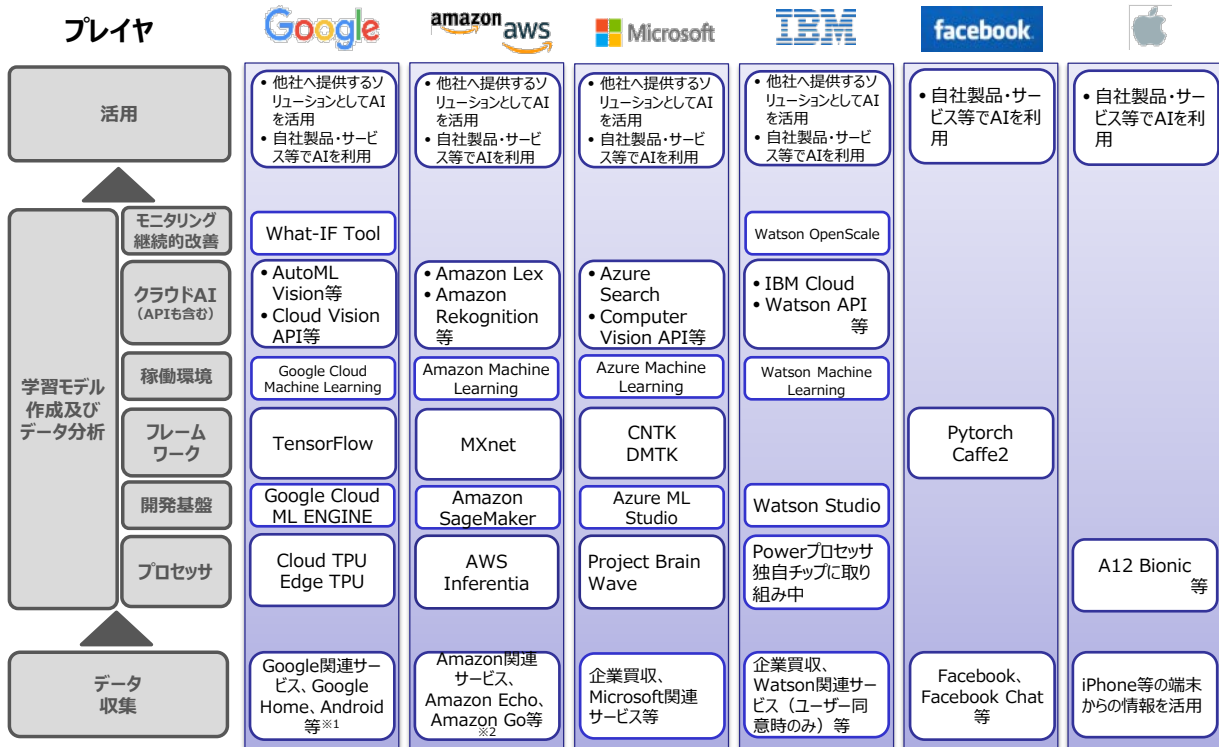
| プレイヤ | | Google | amazon aws | Microsoft | IBM | facebook | |
|---|---|---|---|---|---|---|---|
| 活用 | | • 他社へ提供するソリューションとしてAIを活用<br>• 自社製品・サービス等でAIを利用 | • 他社へ提供するソリューションとしてAIを活用<br>• 自社製品・サービス等でAIを利用 | • 他社へ提供するソリューションとしてAIを活用<br>• 自社製品・サービス等でAIを利用 | • 他社へ提供するソリューションとしてAIを活用<br>• 自社製品・サービス等でAIを利用 | • 自社製品・サービス等でAIを利用 | • 自社製品・サービス等でAIを利用 |
| 学習モデル作成及びデータ分析 | モニタリング継続的改善 | What-IF Tool | | | Watson OpenScale | | |
| | クラウドAI（APIも含む） | • AutoML Vision等<br>• Cloud Vision API等 | • Amazon Lex<br>• Amazon Rekognition 等 | • Azure Search<br>• Computer Vision API等 | • IBM Cloud<br>• Watson API 等 | | |
| | 稼働環境 | Google Cloud Machine Learning | Amazon Machine Learning | Azure Machine Learning | Watson Machine Learning | | |
| | フレームワーク | TensorFlow | MXnet | CNTK DMTK | | Pytorch Caffe2 | |
| | 開発基盤 | Google Cloud ML ENGINE | Amazon SageMaker | Azure ML Studio | Watson Studio | | |
| | プロセッサ | Cloud TPU Edge TPU | AWS Inferentia | Project Brain Wave | Powerプロセッサ独自チップに取り組み中 | | A12 Bionic 等 |
| データ収集 | | Google関連サービス、Google Home、Android 等※1 | Amazon関連サービス、Amazon Echo、Amazon Go等※2 | 企業買収、Microsoft関連サービス等 | 企業買収、Watson関連サービス（ユーザー同意時のみ）等 | Facebook、Facebook Chat 等 | iPhone等の端末からの情報を活用 |